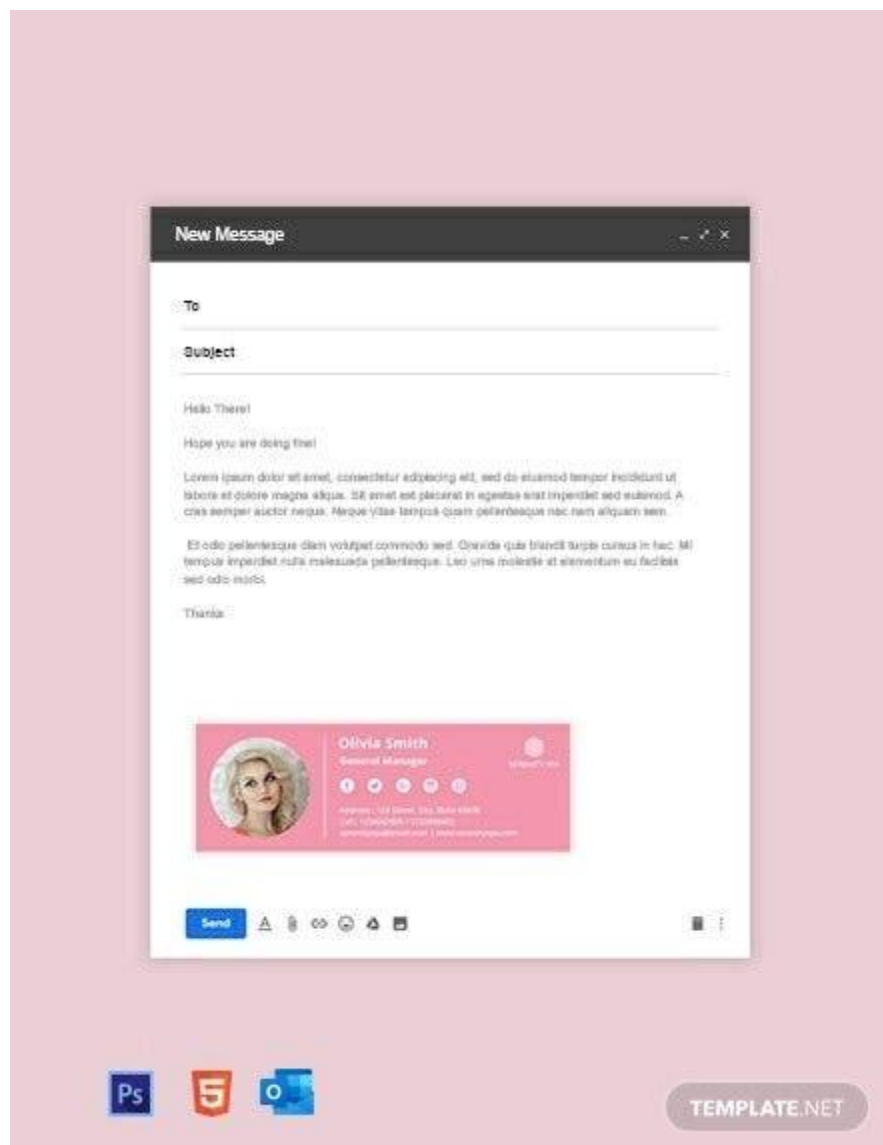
New Message

To

Subject

Hello There!

Hope you are doing fine!

Lorem ipsum dolor sit amet, consectetur adipiscing elit, sed do eiusmod tempor incididunt ut labore et dolore magna aliqua. Sit amet est placerat in egestas erat imperdiet sed euismod. A cras semper auctor neque. Neque vitae tempus quam pellentesque nec nam aliquam sem.

Et odio pellentesque diam volutpat commodo sed. Gravida quis blandit turpis cursus in hac. Mi tempus imperdiet nulla malesuada pellentesque. Leo urna molestie at elementum eu facilisis sed odio morbi.

Thanks

Olivia Smith
General Manager
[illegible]
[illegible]

Send

Ps
5
O
TEMPLATE.NET